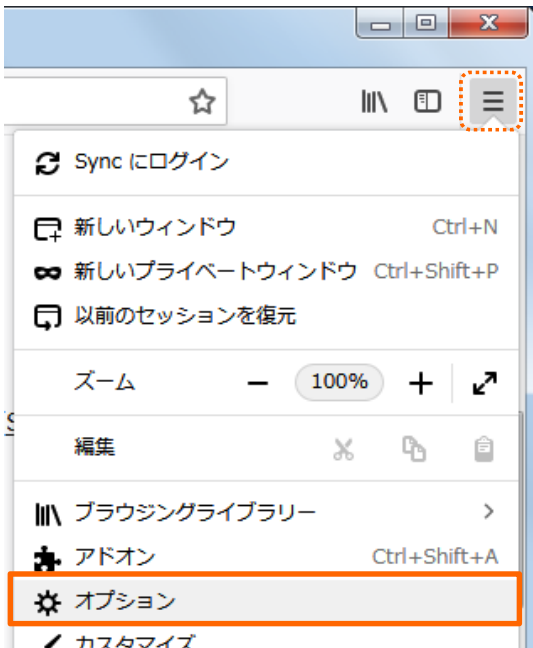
Sync にログイン

新しいウィンドウ Ctrl+N
新しいプライベートウィンドウ Ctrl+Shift+P
以前のセッションを復元

ズーム − 100% +

編集

ブラウジングライブラリー >
アドオン Ctrl+Shift+A
オプション
カスタマイズ